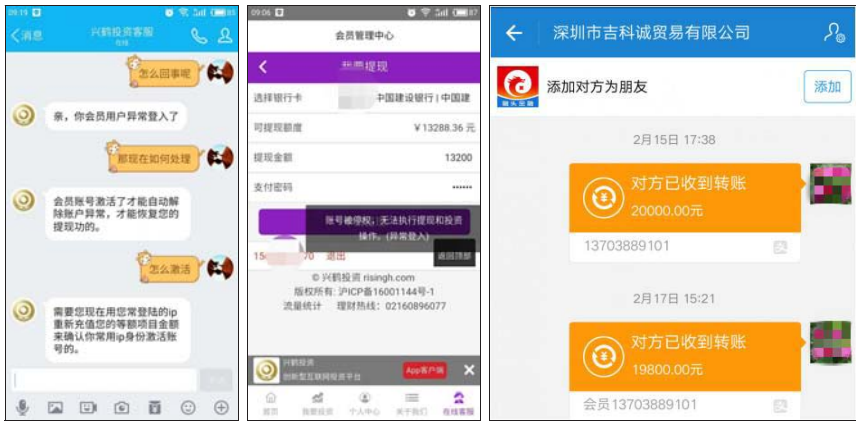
09:15

消息

兴鹤投资客服
在线

怎么回事呢

亲，你会员用户异常登入了

那现在如何处理

会员账号激活了才能自动解除账户异常，才能恢复您的提现功能。

怎么激活

需要您现在用您常登陆的ip重新充值您的等额项目金额来确认你常用ip身份激活账号。

发送

09:06

会员管理中心

提现

选择银行卡 中国建设银行 | 中国建

可提现额度 ￥13288.36 元

提现金额 13200

支付密码 ••••••

账号被停权，无法执行提现和投资操作。(异常登入)

15 70 退出

返回顶部

© 兴鹤投资 risingh.com
版权所有: 沪ICP备16001144号-1
流量统计 理财热线: 02160896077

兴鹤投资
创新型互联网投资平台

App客户端

首页 我要投资 个人中心 关于我们 在线客服

深圳市吉科诚贸易有限公司

添加对方为朋友

添加

2月15日 17:38

对方已收到转账
20000.00元

13703889101

2月17日 15:21

对方已收到转账
19800.00元

会员13703889101